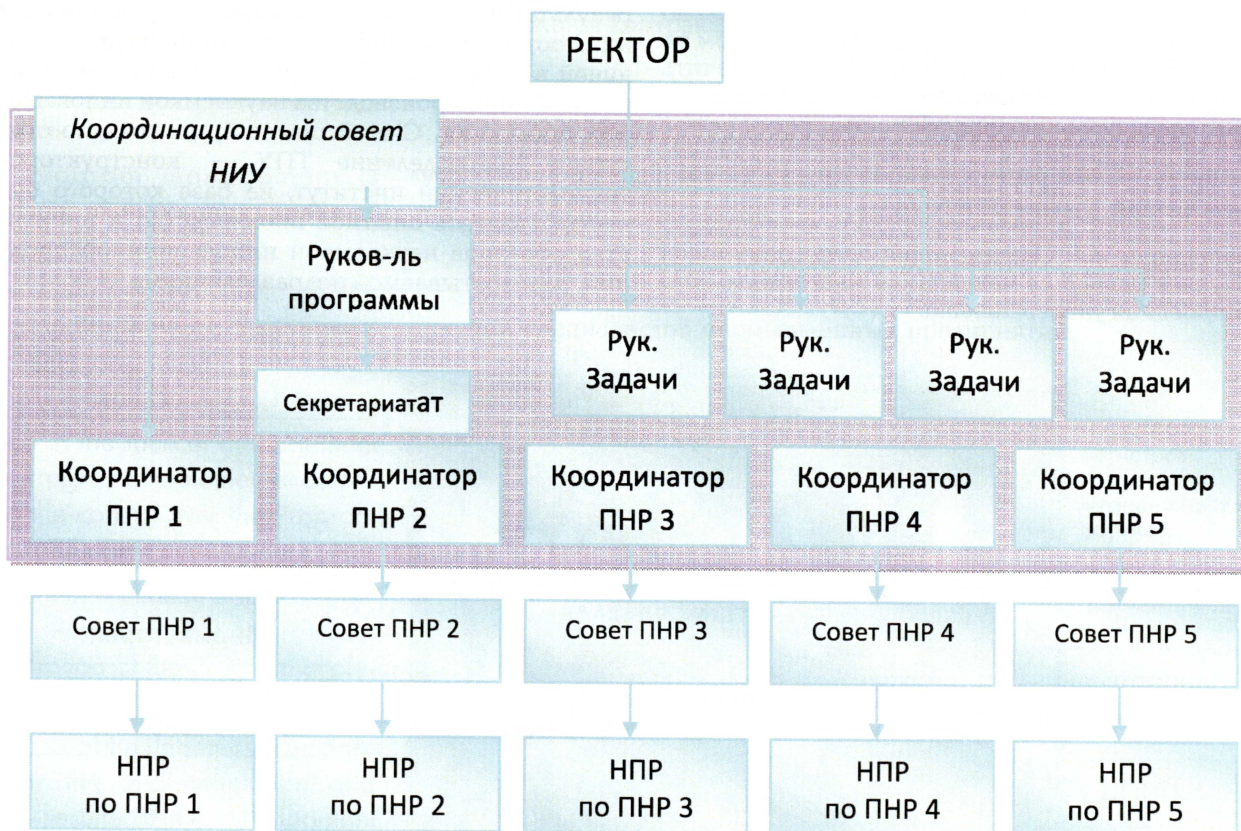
РЕКТОР

Координационный совет НИУ

Руков-ль программы

Секретариатат

Рук. Задачи

Рук. Задачи

Рук. Задачи

Рук. Задачи

Координатор ПНР 1

Координатор ПНР 2

Координатор ПНР 3

Координатор ПНР 4

Координатор ПНР 5

Совет ПНР 1

Совет ПНР 2

Совет ПНР 3

Совет ПНР 4

Совет ПНР 5

НПР по ПНР 1

НПР по ПНР 2

НПР по ПНР 3

НПР по ПНР 4

НПР по ПНР 5